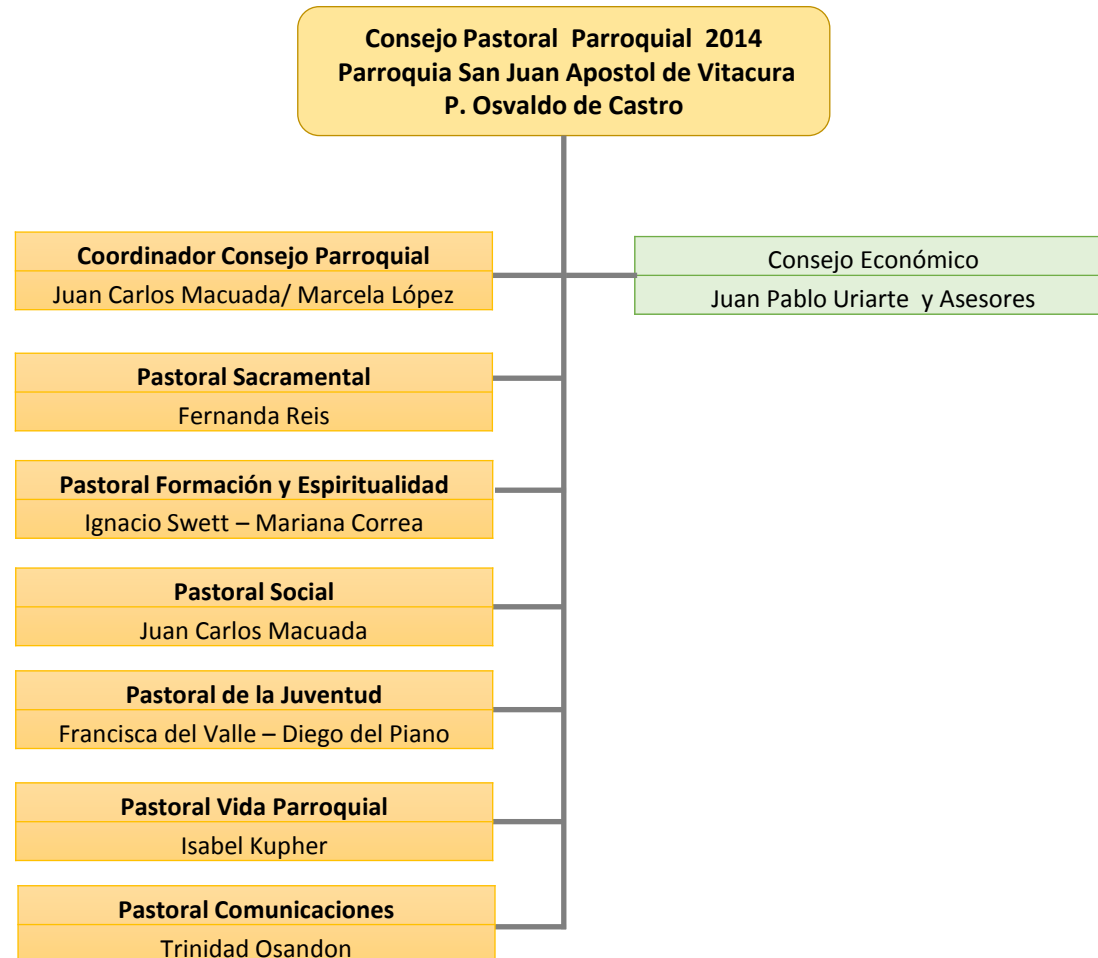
Consejo Pastoral Parroquial 2014
Parroquia San Juan Apostol de Vitacura
P. Osvaldo de Castro

Coordinador Consejo Parroquial
Juan Carlos Macuada/ Marcela López

Consejo Económico
Juan Pablo Uriarte y Asesores

Pastoral Sacramental
Fernanda Reis

Pastoral Formación y Espiritualidad
Ignacio Swett – Mariana Correa

Pastoral Social
Juan Carlos Macuada

Pastoral de la Juventud
Francisca del Valle – Diego del Piano

Pastoral Vida Parroquial
Isabel Kupher

Pastoral Comunicaciones
Trinidad Osandon